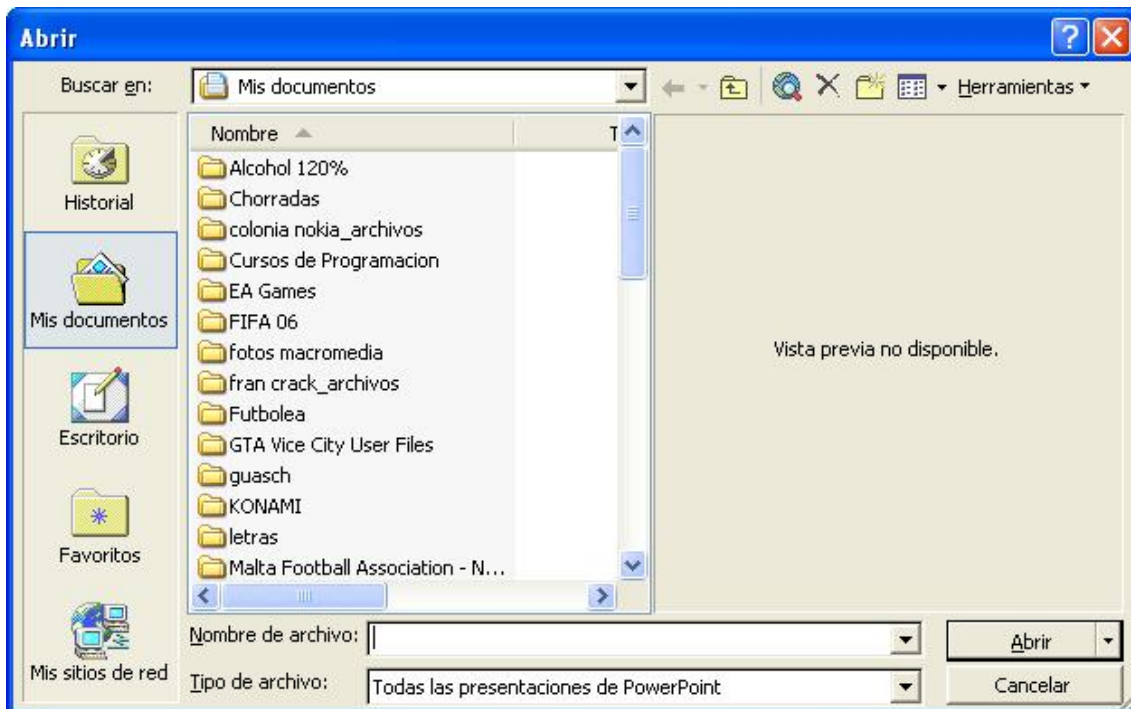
Abrir

Buscar en: Mis documentos

Herramientas

Historial

Mis documentos

Escritorio

Favoritos

Mis sitios de red

Nombre

T

Alcohol 120%
Chorradas
colonia nokia_archivos
Cursos de Programacion
EA Games
FIFA 06
fotos macromedia
fran crack_archivos
Futbolea
GTA Vice City User Files
guasch
KONAMI
letras
Malta Football Association - N...

Vista previa no disponible.

Nombre de archivo:

Tipo de archivo: Todas las presentaciones de PowerPoint

Abrir

Cancelar